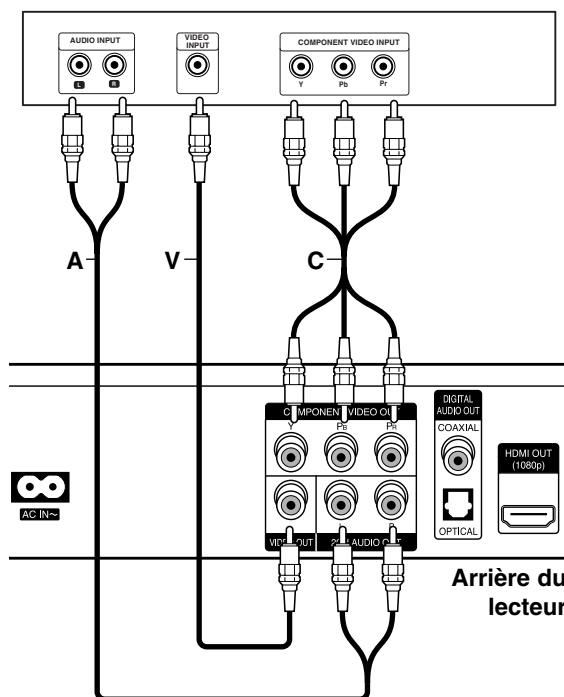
AUDIO INPUT

L

R

VIDEO INPUT

COMPONENT VIDEO INPUT

Y

Pb

Pr

A

V

C

COMPONEN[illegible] VIDEO OUT

Y

PB

PR

VIDE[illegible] OUT

2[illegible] AUDIO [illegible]

L

R

DIGITAL AUDIO OUT

COAXIAL

OPTICAL

HDMI OUT (1080p)

AC IN~

Arrière du lecteur